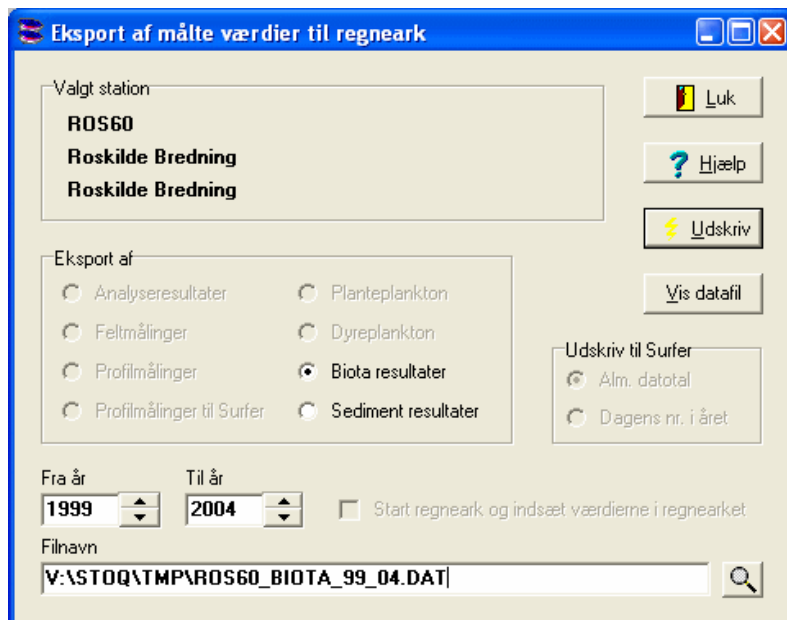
Eksport af målte værdier til regneark

Valgt station
ROS60
Roskilde Bredning
Roskilde Bredning

Luk
Hjælp
Udskriv
Vis datafil

Eksport af
Analyseresultater
Feltmålinger
Profilmålinger
Profilmålinger til Surfer
Planteplankton
Dyreplankton
Biota resultater
Sediment resultater

Udskriv til Surfer
Alm. datotal
Dagens nr. i året

Fra år
1999
Til år
2004
Start regneark og indsæt værdierne i regnearket

Filnavn
V:\STOQ\TMP\ROS60_BIOTA_99_04.DAT